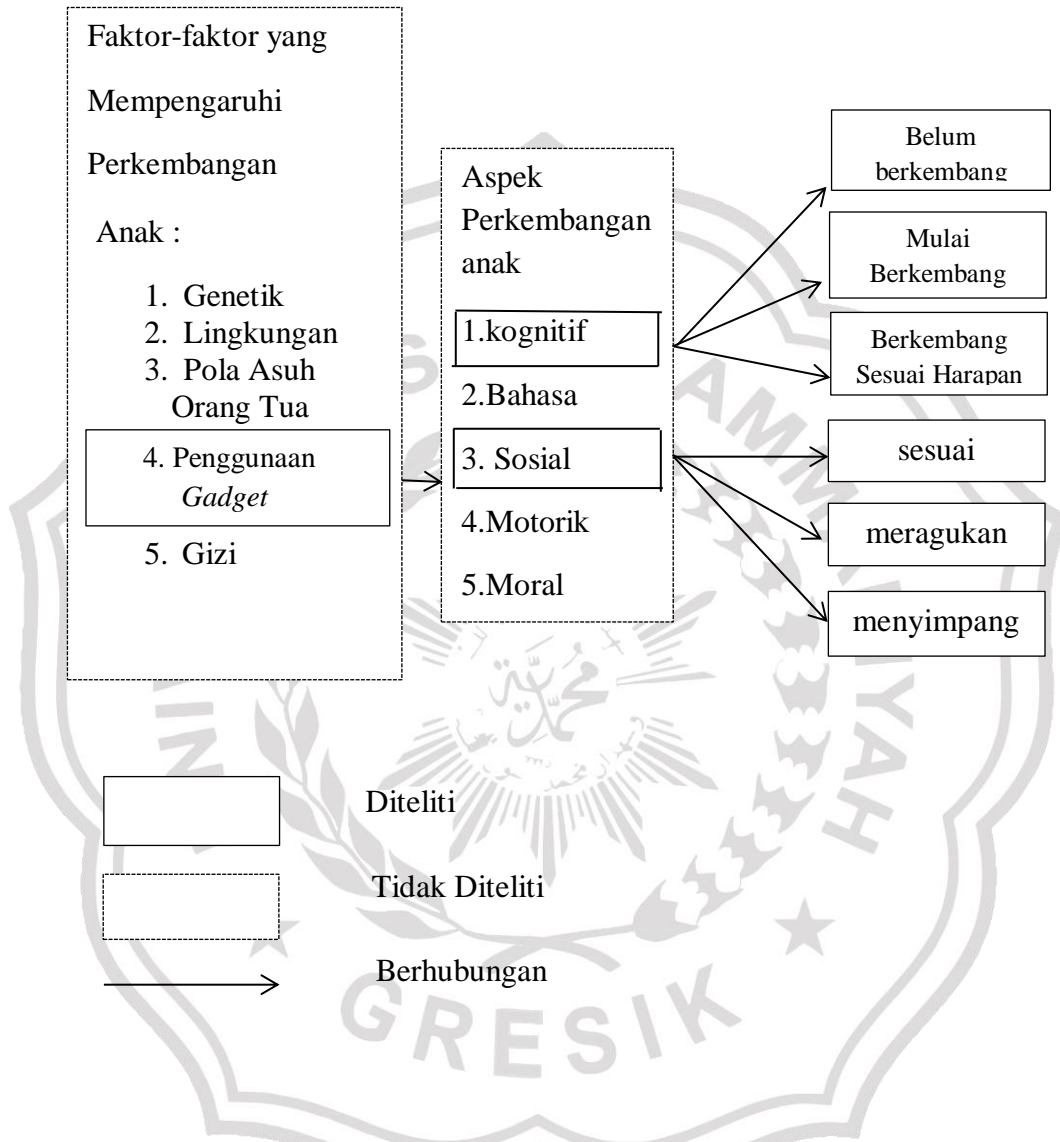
Faktor-faktor yang Mempengaruhi Perkembangan Anak :

1. Genetik
2. Lingkungan
3. Pola Asuh Orang Tua
4. Penggunaan *Gadget*
5. Gizi

Aspek Perkembangan anak

1.kognitif
2.Bahasa
3. Sosial
4.Motorik
5.Moral

Belum berkembang

Mulai Berkembang

Berkembang Sesuai Harapan

sesuai

meragukan

menyimpang

Diteliti

Tidak Diteliti

Berhubungan

GRESIK